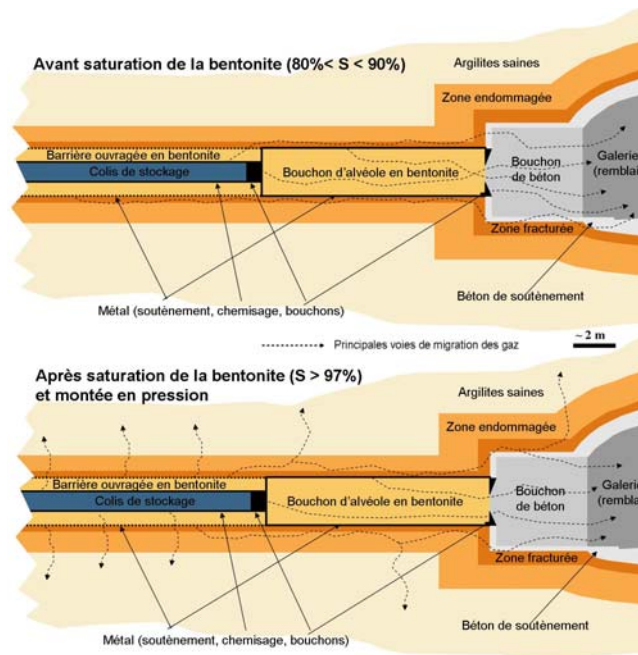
Avant saturation de la bentonite (80%< S < 90%)

Argilites saines

Zone endommagée

Barrière ouvragée en bentonite

Colis de stockage

Bouchon d'alvéole en bentonite

Bouchon de béton

Galerie (rembla

Zone fracturée

Métal (soutènement, chemisage, bouchons)

Béton de soutènement

Principales voies de migration des gaz

~ 2 m

Après saturation de la bentonite (S > 97%) et montée en pression

Argilites saines

Zone endommagée

Barrière ouvragée en bentonite

Colis de stockage

Bouchon d'alvéole en bentonite

Bouchon de béton

Galerie (rembla

Zone fracturée

Métal (soutènement, chemisage, bouchons)

Béton de soutènement